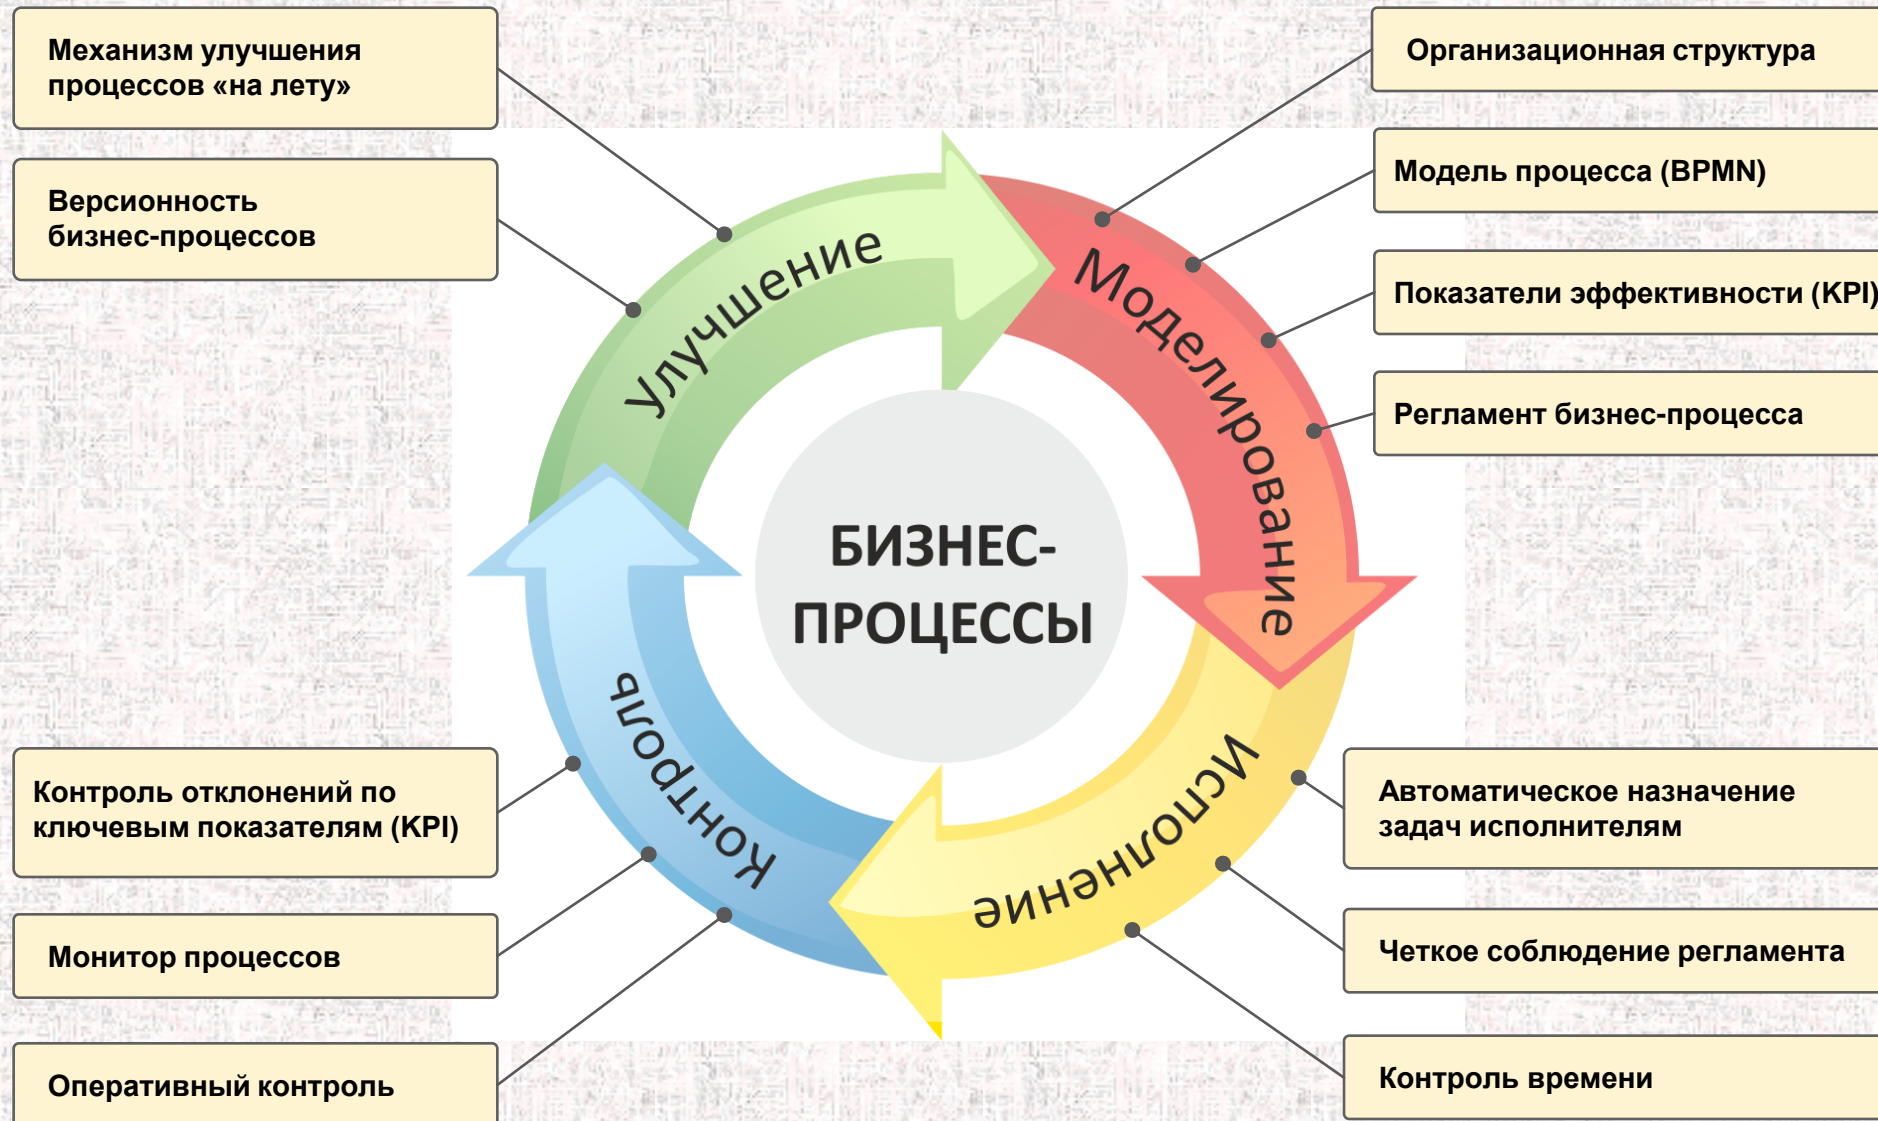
Механизм улучшения процессов «на лету»

Версионность бизнес-процессов

Организационная структура

Модель процесса (BPMN)

Показатели эффективности (KPI)

Регламент бизнес-процесса

Улучшение

Моделирование

БИЗНЕС-ПРОЦЕССЫ

Контроль

Исполнение

Контроль отклонений по ключевым показателям (KPI)

Монитор процессов

Оперативный контроль

Автоматическое назначение задач исполнителям

Четкое соблюдение регламента

Контроль времени